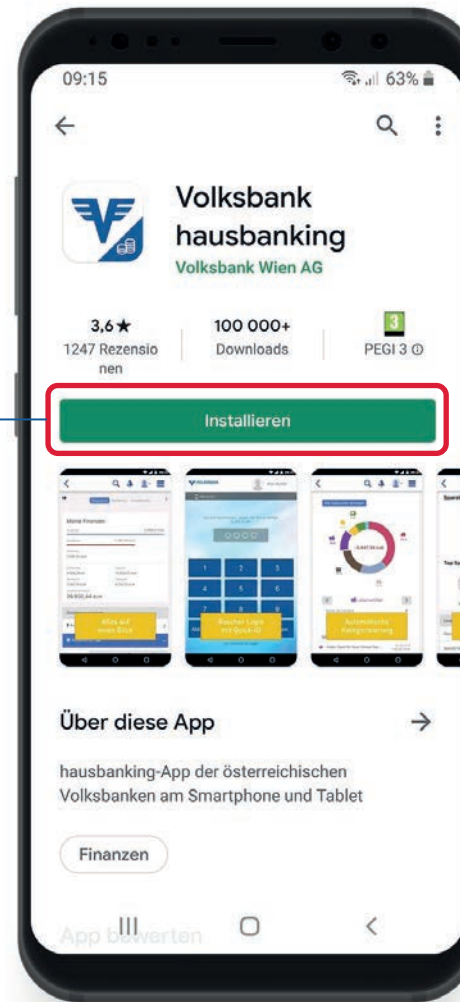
09:15

63%

Volksbank hausbanking

Volksbank Wien AG

3,6 ★
1247 Rezensionen

100 000+
Downloads

3
PEGI 3

Installieren

Alles auf einen Blick

Rascher Login mit Quick-ID

Automatische Kategorisierung

Über diese App

hausbanking-App der österreichischen Volksbanken am Smartphone und Tablet

Finanzen

App bewerten